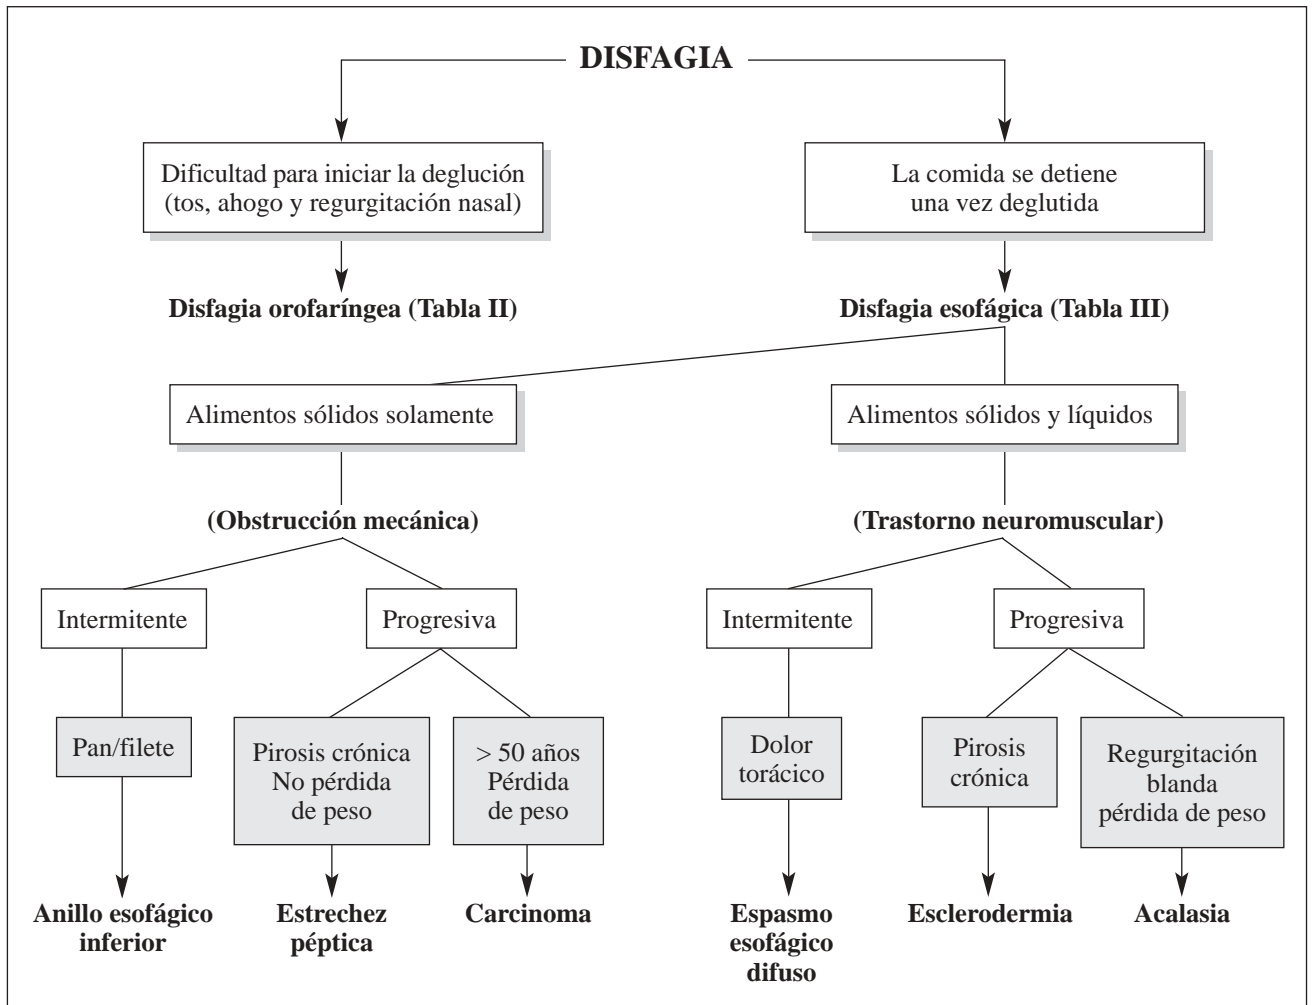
DISFAGIA

Dificultad para iniciar la deglución (tos, ahogo y regurgitación nasal)

Disfagia orofaríngea (Tabla II)

La comida se detiene una vez deglutida

Disfagia esofágica (Tabla III)

Alimentos sólidos solamente

(Obstrucción mecánica)

Intermitente

Pan/filete

Anillo esofágico inferior

Progresiva

Pirosis crónica No pérdida de peso

Estrechez péptica

> 50 años Pérdida de peso

Carcinoma

Alimentos sólidos y líquidos

(Trastorno neuromuscular)

Intermitente

Dolor torácico

Espasmo esofágico difuso

Progresiva

Pirosis crónica

Esclerodermia

Regurgitación blanda pérdida de peso

Acalasia